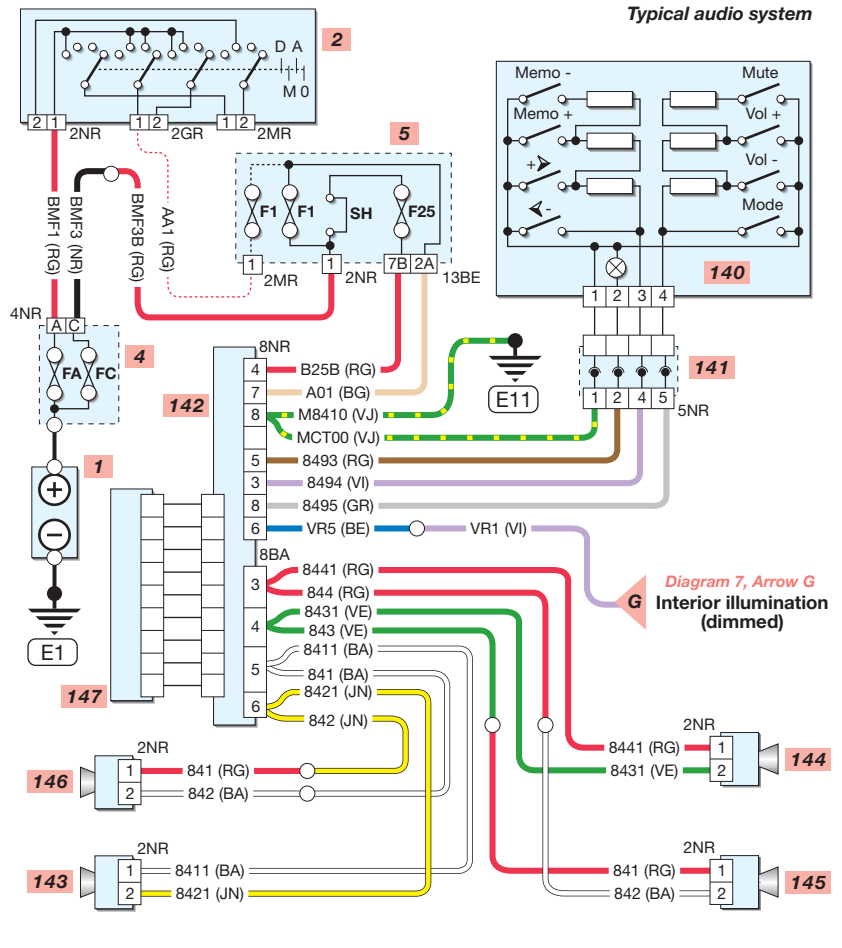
Typical audio system

2
D A
M 0
2 1 2NR
1 2 2GR
1 2 2MR

5
F1 F1 SH F25
1 2MR
1 2NR
7B 2A 13BE

BMF1 (RG)
BMF3 (NR)
BMF3B (RG)
AA1 (RG)

4NR
A C
4
FA FC

1
+
−
E1

Memo -
Mute
Memo +
Vol +
Vol -
Mode
140
1 2 3 4
141
1 2 4 5
5NR

E11

142
8NR
4 B25B (RG)
7 A01 (BG)
8 M8410 (VJ)
8 MCT00 (VJ)
5 8493 (RG)
3 8494 (VI)
8 8495 (GR)
6 VR5 (BE)
VR1 (VI)

Diagram 7, Arrow G
G
Interior illumination (dimmed)

8BA
3 8441 (RG)
844 (RG)
4 8431 (VE)
843 (VE)
5 8411 (BA)
841 (BA)
6 8421 (JN)
842 (JN)

147

2NR
8441 (RG) 1
8431 (VE) 2
144

146
2NR
1 841 (RG)
2 842 (BA)

143
2NR
1 8411 (BA)
2 8421 (JN)

2NR
841 (RG) 1
842 (BA) 2
145